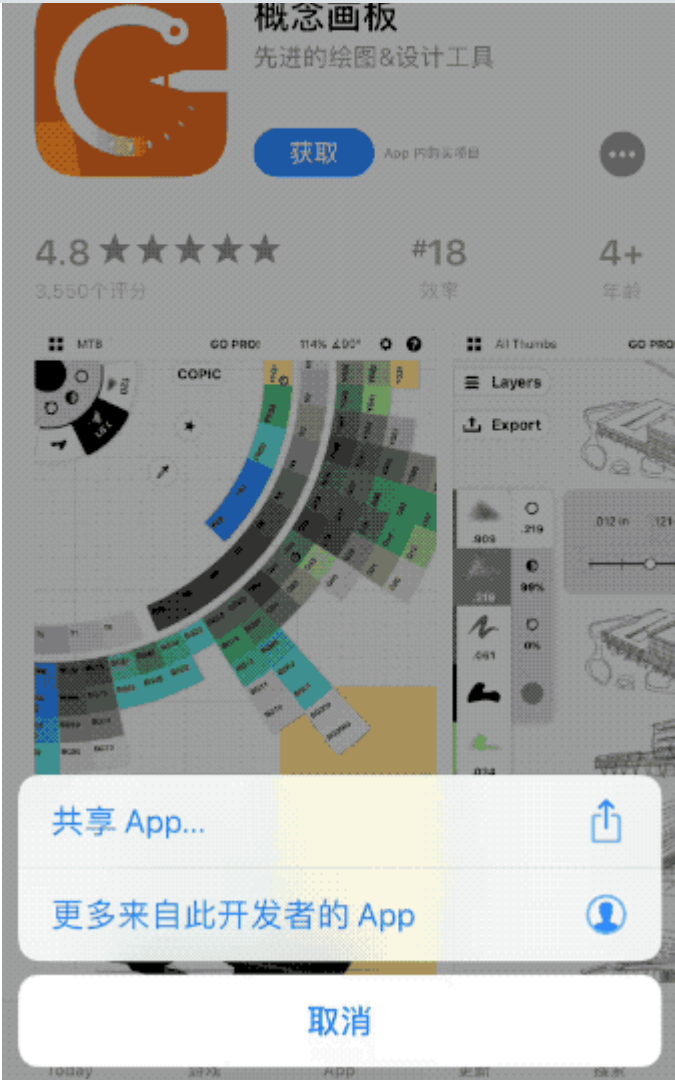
概念画板
先进的绘图&设计工具

获取
App 内购买项目

4.8 ★★★★★
3,550个评分

#18
效率

4+
年龄

MTB GO PRO! 114% ∠90° COPIC

All Thumbs GO PRO
Layers
Export
.909
.219
99%
.219
0%
.051
.012 in
.121

共享 App...
更多来自此开发者的 App
取消

Today 游戏 App 更新 搜索